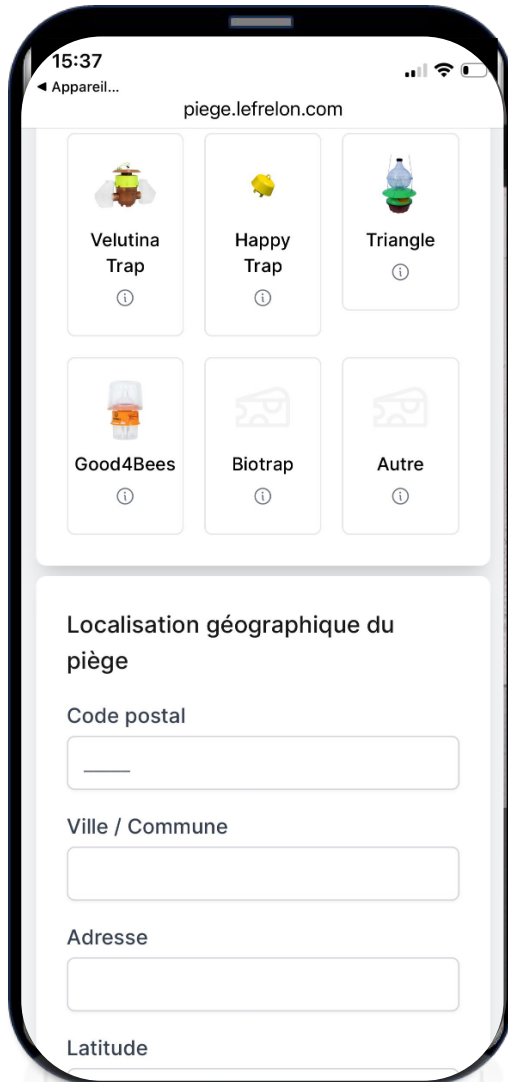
15:37
◄ Appareil...
piege.lefrelon.com

Velutina Trap
ⓘ

Happy Trap
ⓘ

Triangle
ⓘ

Good4Bees
ⓘ

Biotrap
ⓘ

Autre
ⓘ

Localisation géographique du piège

Code postal

_____

Ville / Commune

Adresse

Latitude